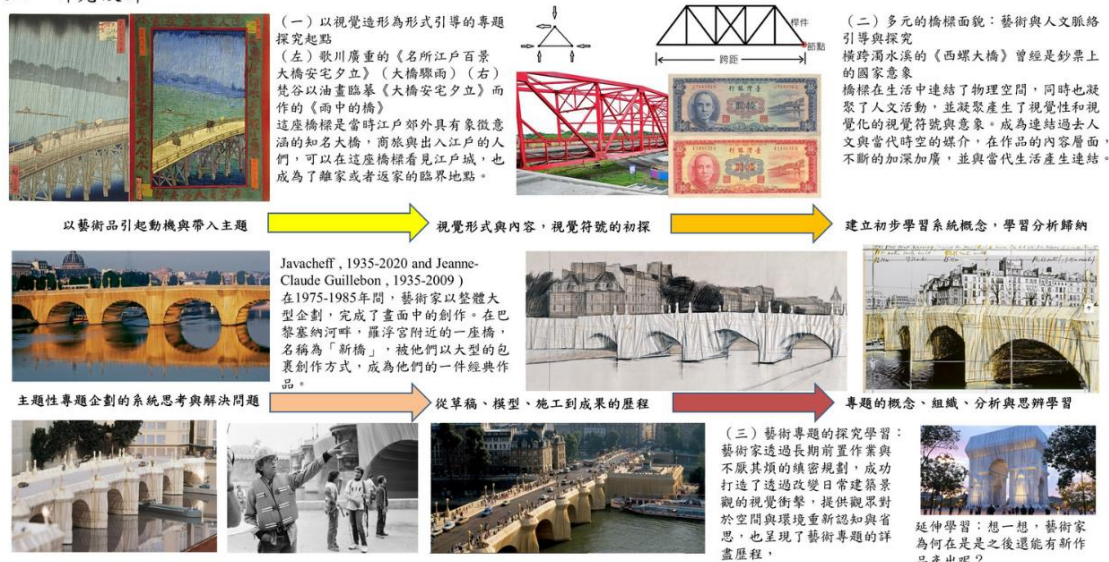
（一）以視覺造形為形式引導的專題探究起點
（左）歌川廣重的《名所江戶百景 大橋安宅夕立》（大橋驟雨）（右）梵谷以油畫臨摹《大橋安宅夕立》而作的《雨中的橋》
這座橋樑是當時江戶郊外具有象徵意涵的知名大橋，商旅與出入江戶的人們，可以在這座橋樑看見江戶城，也成為了離家或者返家的臨界地點。

桿件
節點
跨距

（二）多元的橋樑面貌：藝術與人文脈絡引導與探究
橫跨濁水溪的《西螺大橋》曾經是鈔票上的國家意象
橋樑在生活中連結了物理空間，同時也凝聚了人文活動，並凝聚產生了視覺性和視覺化的視覺符號與意象。成為連結過去人文與當代時空的媒介，在作品的內容層面，不斷的加深加廣，並與當代生活產生連結。

以藝術品引起動機與帶入主題
視覺形式與內容，視覺符號的初探
建立初步學習系統概念，學習分析歸納

Javacheff , 1935-2020 and Jeanne-Claude Guillebon , 1935-2009 )
在1975-1985年間，藝術家以整體大型企劃，完成了畫面中的創作。在巴黎塞納河畔，羅浮宮附近的一座橋，名稱為「新橋」，被他們以大型的包裹創作方式，成為他們的一件經典作品。

主題性專題企劃的系統思考與解決問題
從草稿、模型、施工到成果的歷程
專題的概念、組織、分析與思辨學習

（三）藝術專題的探究學習：藝術家透過長期前置作業與不厭其煩的縝密規劃，成功打造了透過改變日常建築景觀的視覺衝擊，提供觀眾對於空間與環境重新認知與省思，也呈現了藝術專題的詳盡歷程。

延伸學習：想一想，藝術家為何在走是之後還能有新作品產出呢？